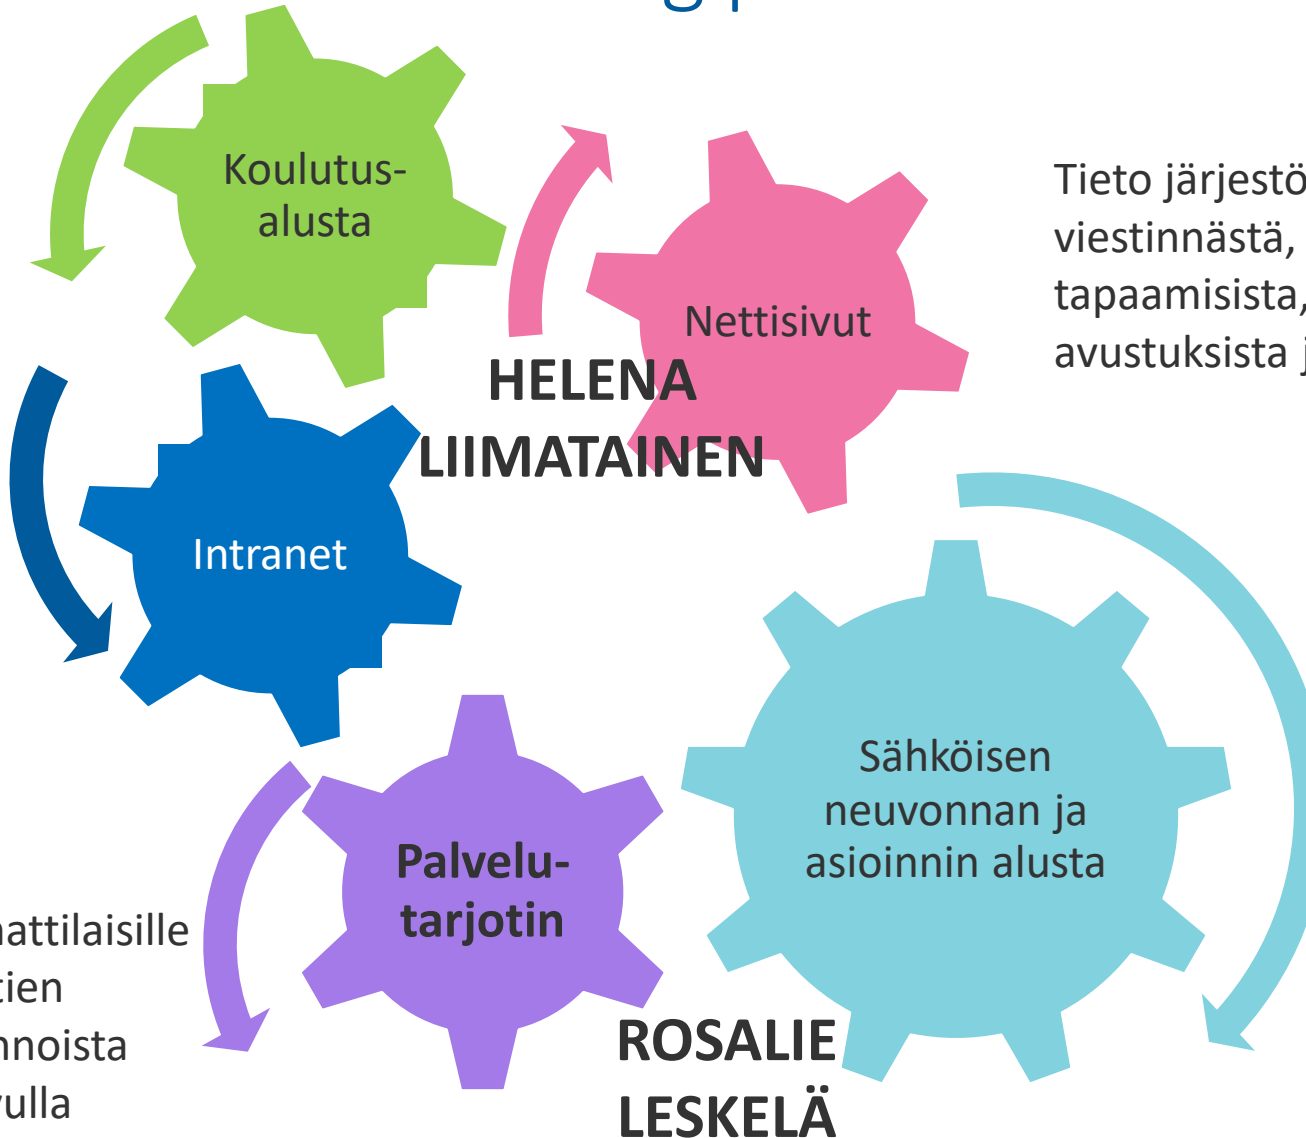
Koulutusalusta

Nettisivut

HELENA LIIMATAINEN

Tieto järjestö
viestinnästä,
tapaamisista,
avustuksista j

Intranet

Sähköisen neuvonnan ja asioinnin alusta

Palvelutarjotin

ammattilaisille
tien
nnoista
vulla

ROSALIE LESKELÄ